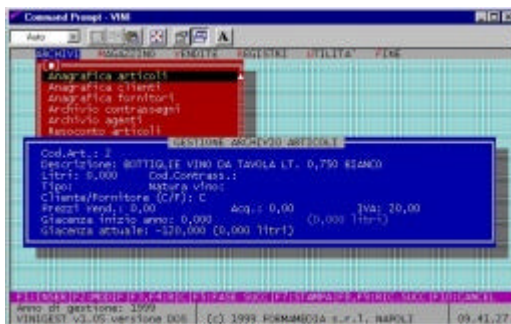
Command Prompt - VIM

Auto

ARCHIVI MAGAZZINO VENDITE REGISTRI UTILITA' FINE

Anagrafica articoli
Anagrafica clienti
Anagrafica fornitori
Archivio contrassegni
Archivio agenti
Resoconto articoli

GESTIONE ARCHIVIO ARTICOLI

Cod.Art.: 2
Descrizione: BOTTIGLIE VINO DA TAVOLA LT. 0,750 BIANCO
Litri: 0.000 Cod.Contrass.:
Tipo: Natura vino:
Cliente/Fornitore (C/F): C
Prezzi vend.: 0,00 Acq.: 0,00 Iva: 20,00
Giacenza inizio anno: 0,000 (0,000 litri)
Giacenza attuale: -120,000 (0,000 litri)

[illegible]

Anno di gestione: 1999
VINIGEST v1.05 versione DOS (c) 1999 FORMAMEDIA s.r.l. NAPOLI 09.41.27